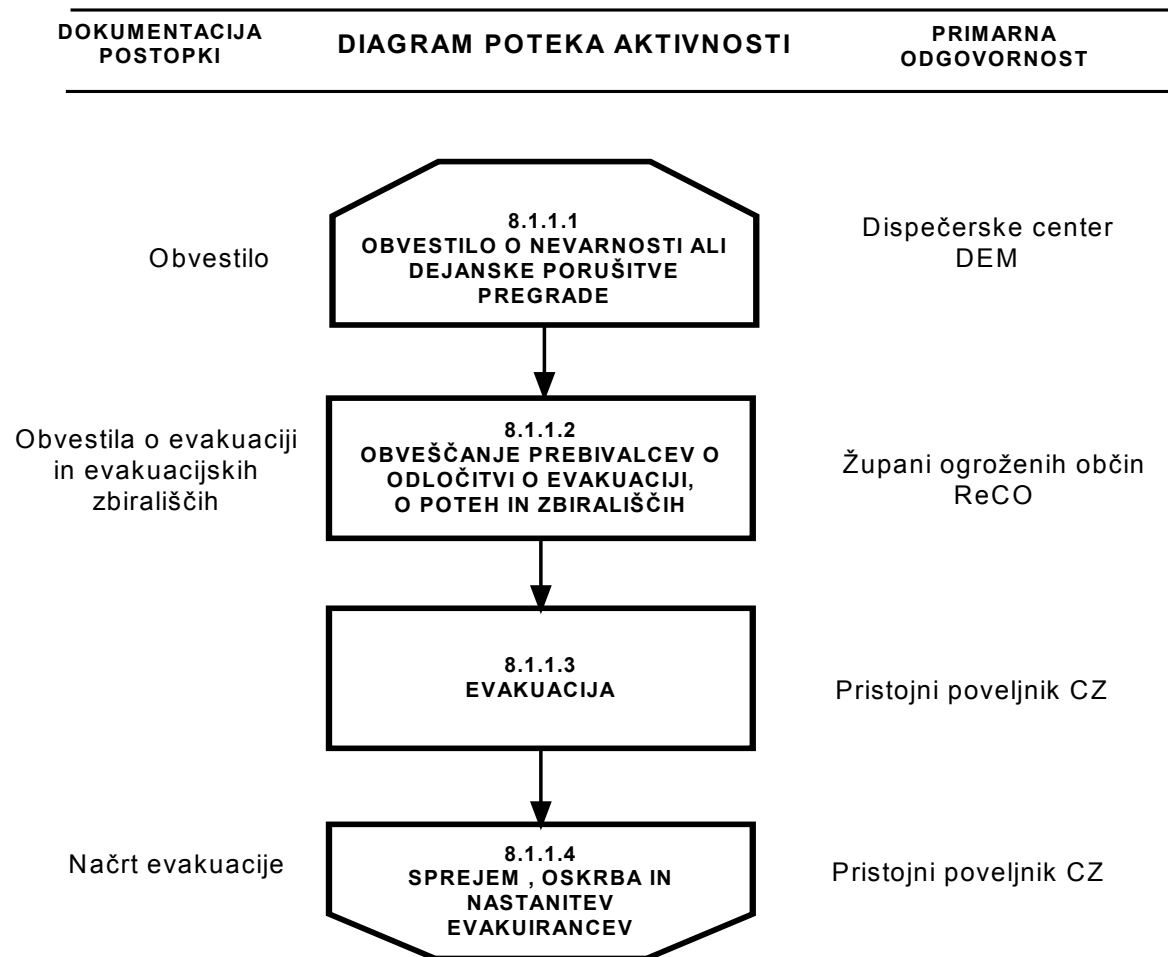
DOKUMENTACIJA POSTOPKI

DIAGRAM POTEKA AKTIVNOSTI

PRIMARNA ODGOVORNOST

Obvestilo

8.1.1.1
OBVESTILO O NEVARNOSTI ALI DEJANSKE PORUŠITVE PREGRADE

Dispečerske center DEM

Obvestila o evakuaciji in evakuacijskih zbirališčih

8.1.1.2
OBVEŠČANJE PREBIVALCEV O ODLOČITVI O EVAKUACIJI, O POTEH IN ZBIRALIŠČIH

Župani ogroženih občin ReCO

8.1.1.3
EVAKUACIJA

Pristojni poveljnik CZ

Načrt evakuacije

8.1.1.4
SPREJEM , OSKRBA IN NASTANITEV EVAKUIRANCEV

Pristojni poveljnik CZ